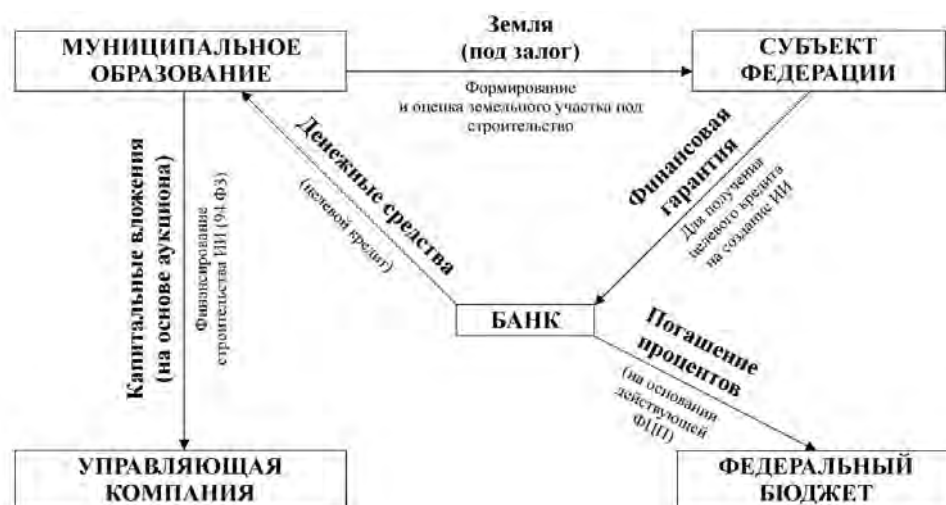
МУНИЦИПАЛЬНОЕ ОБРАЗОВАНИЕ

Земля (под залог)

Формирование и оценка земельного участка под строительство

СУБЪЕКТ ФЕДЕРАЦИИ

Денежные средства

(целевой кредит)

Финансовая гарантия

Для получения целевого кредита на создание ИИ

Капитальные вложения (на основе аукциона)

Финансирование строительства ИИ (94 Фз)

БАНК

Погашение процентов

(на основании действующей ФЦП)

УПРАВЛЯЮЩАЯ КОМПАНИЯ

ФЕДЕРАЛЬНЫЙ БЮДЖЕТ